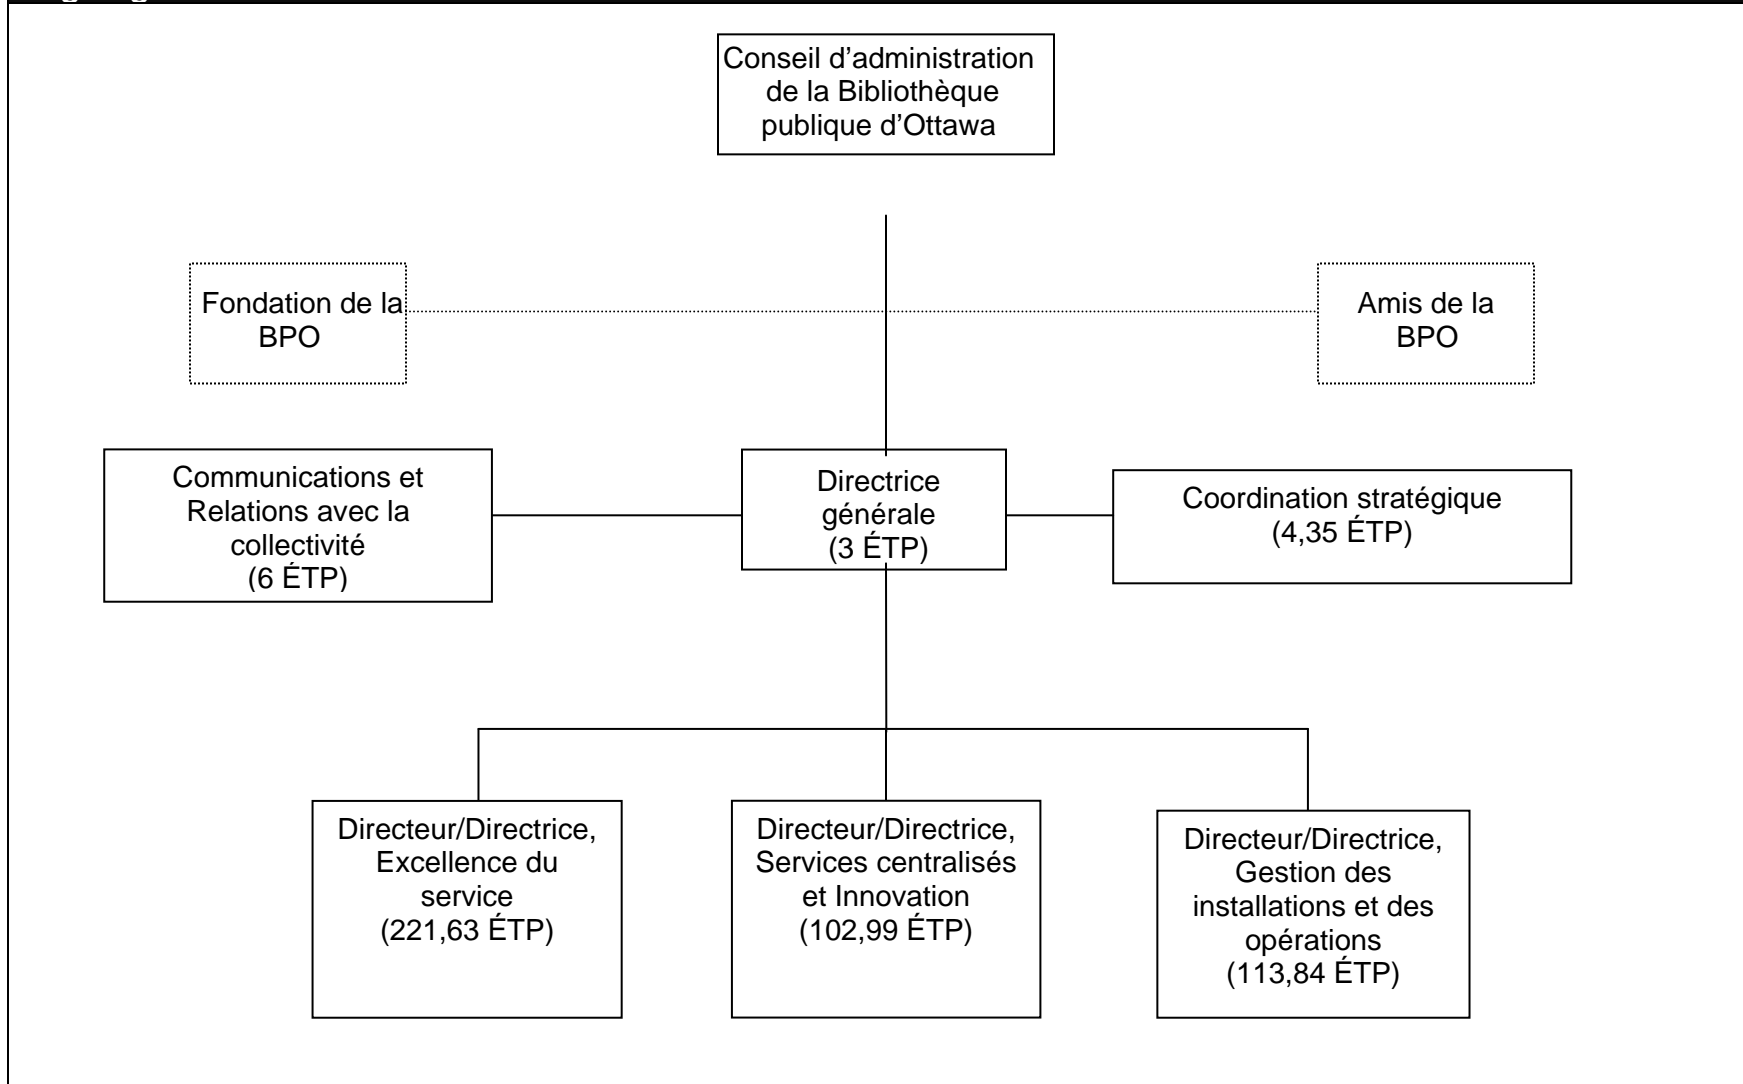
Conseil d’administration de la Bibliothèque publique d’Ottawa

Fondation de la BPO

Amis de la BPO

Communications et Relations avec la collectivité (6 ÉTP)

Directrice générale (3 ÉTP)

Coordination stratégique (4,35 ÉTP)

Directeur/Directrice, Excellence du service (221,63 ÉTP)

Directeur/Directrice, Services centralisés et Innovation (102,99 ÉTP)

Directeur/Directrice, Gestion des installations et des opérations (113,84 ÉTP)